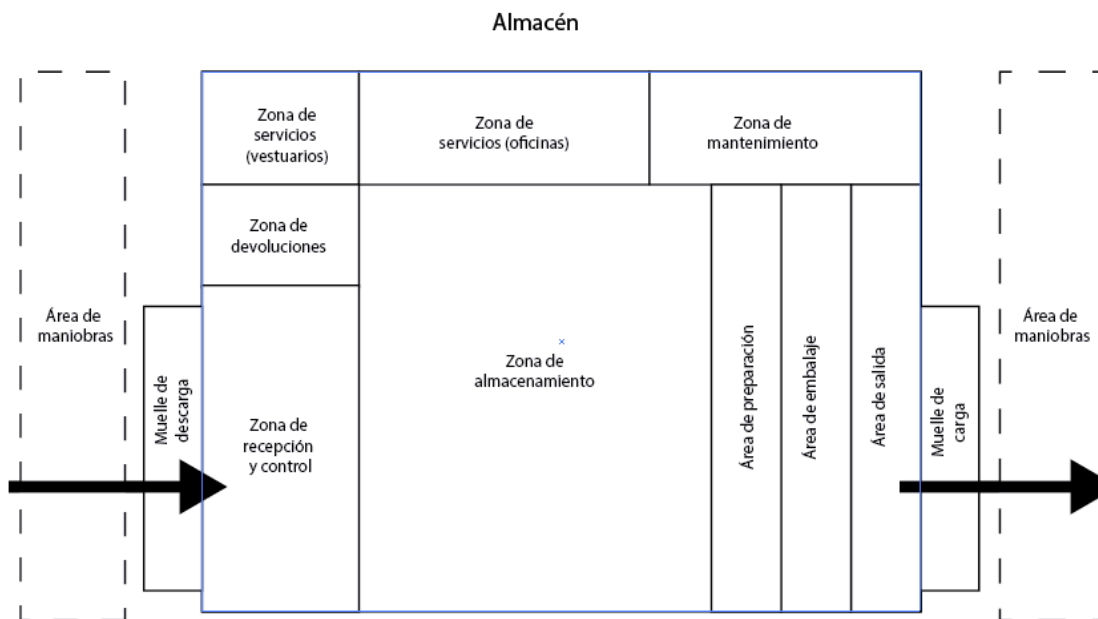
Almacén

Área de maniobras

Muelle de descarga

Zona de servicios (vestuarios)

Zona de devoluciones

Zona de recepción y control

Zona de servicios (oficinas)

Zona de almacenamiento

Zona de mantenimiento

Área de preparación

Área de embalaje

Área de salida

Muelle de carga

Área de maniobras